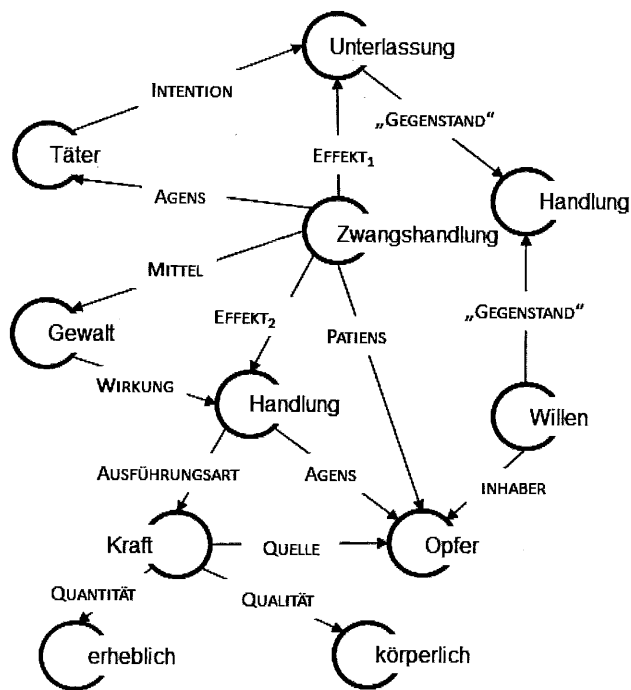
Unterlassung

INTENTION

„GEGENSTAND"

Täter

EFFEKT$_1$

Handlung

AGENS

Zwangshandlung

MITTEL

„GEGENSTAND"

Gewalt

EFFEKT$_2$

PATIENS

WIRKUNG

Handlung

Willen

AUSFÜHRUNGSART

AGENS

INHABER

Kraft

QUELLE

Opfer

QUANTITÄT

QUALITÄT

erheblich

körperlich